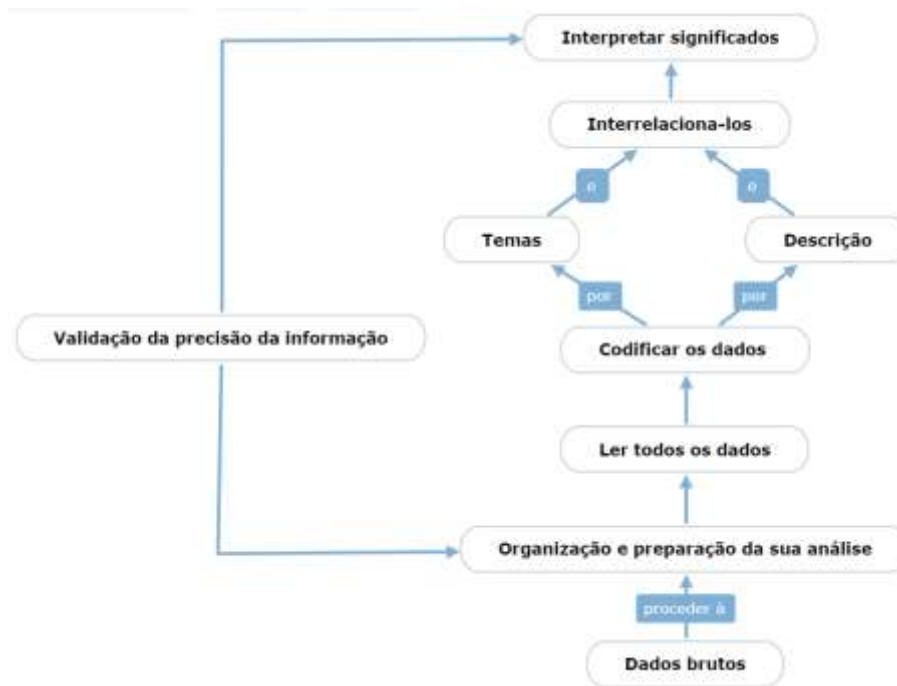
Interpretar significados

Interrelaciona-los

e

e

Temas

Descrição

por

por

Validação da precisão da informação

Codificar os dados

Ler todos os dados

Organização e preparação da sua análise

procede à

Dados brutos